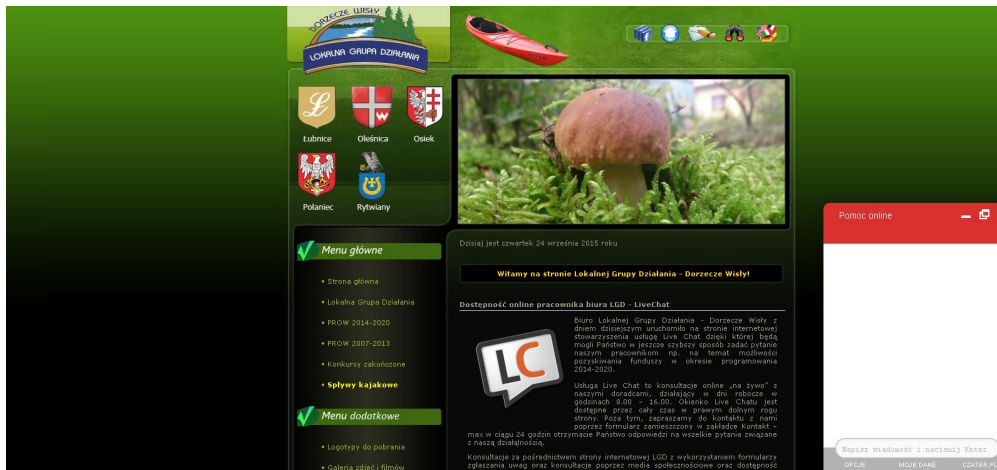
Dorzecze Wisły
Lokalna Grupa Działania

Łubnice
Oleśnica
Osiek
Połaniec
Rytwiany

Menu główne
• Strona główna
• Lokalna Grupa Działania
• PROW 2014-2020
• PROW 2007-2013
• Konkursy zakończone
• Spływy kajakowe

Menu dodatkowe
• Logotypy do pobrania
• Galeria zdjęć i filmów

Dzisiaj jest czwartek 24 września 2015 roku

Witamy na stronie Lokalnej Grupy Działania - Dorzecze Wisły!

Dostępność online pracownika biura LGD - LiveChat

LC

Biuro Lokalnej Grupy Działania - Dorzecze Wisły z dniem dzisiejszym uruchomiło na stronie internetowej stowarzyszenia usługę Live Chat dzięki której będą mogli Państwo w jeszcze szybszy sposób zadać pytanie naszym pracownikom np. na temat możliwości pozyskiwania funduszy w okresie programowania 2014-2020.

Usługa Live Chat to konsultacje online „na żywo" z naszymi doradcami, działający w dni robocze w godzinach 8.00 – 16.00. Okienko Live Chatu jest dostępne przez cały czas w prawym dolnym rogu strony. Poza tym, zapraszamy do kontaktu z nami poprzez formularz zamieszczony w zakładce Kontakt – max w ciągu 24 godzin otrzymacie Państwo odpowiedzi na wszelkie pytania związane z naszą działalnością.

Konsultacje za pośrednictwem strony internetowej LGD z wykorzystaniem formularzy zgłaszania uwag oraz konsultacje poprzez media społecznościowe oraz dostępność

Pomoc online
Napisz wiadomość i naciśnij Enter
OPCJE
MOJE DANE
CZATER P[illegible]